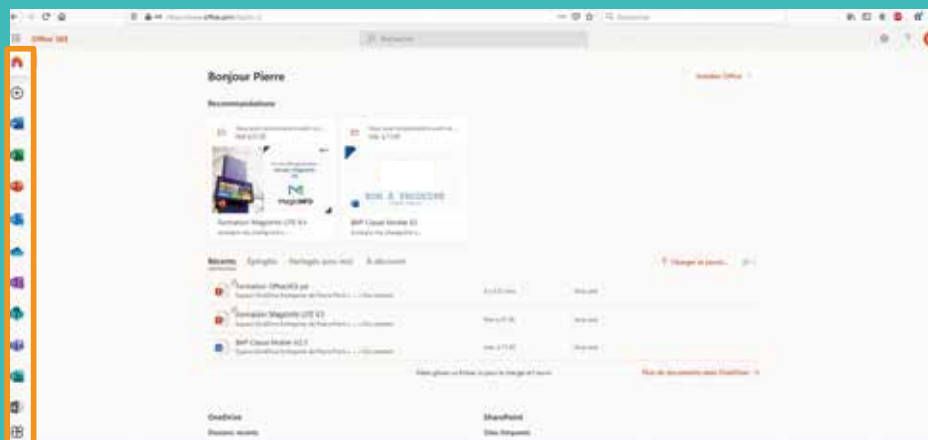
Office 365

Rechercher

Bonjour Pierre

Installer Office

Recommandations

Formation Magento LTE V4

BNP Cloud Mobile V2

Récents Épinglés Partagés avec moi À découvrir

Charger et ouvrir...

Formation Office365.pptx

Formation Magento LTE V2

BNP Cloud Mobile V2.1

Plus de documents dans OneDrive

OneDrive

Dossiers récents

SharePoint

Sites fréquents